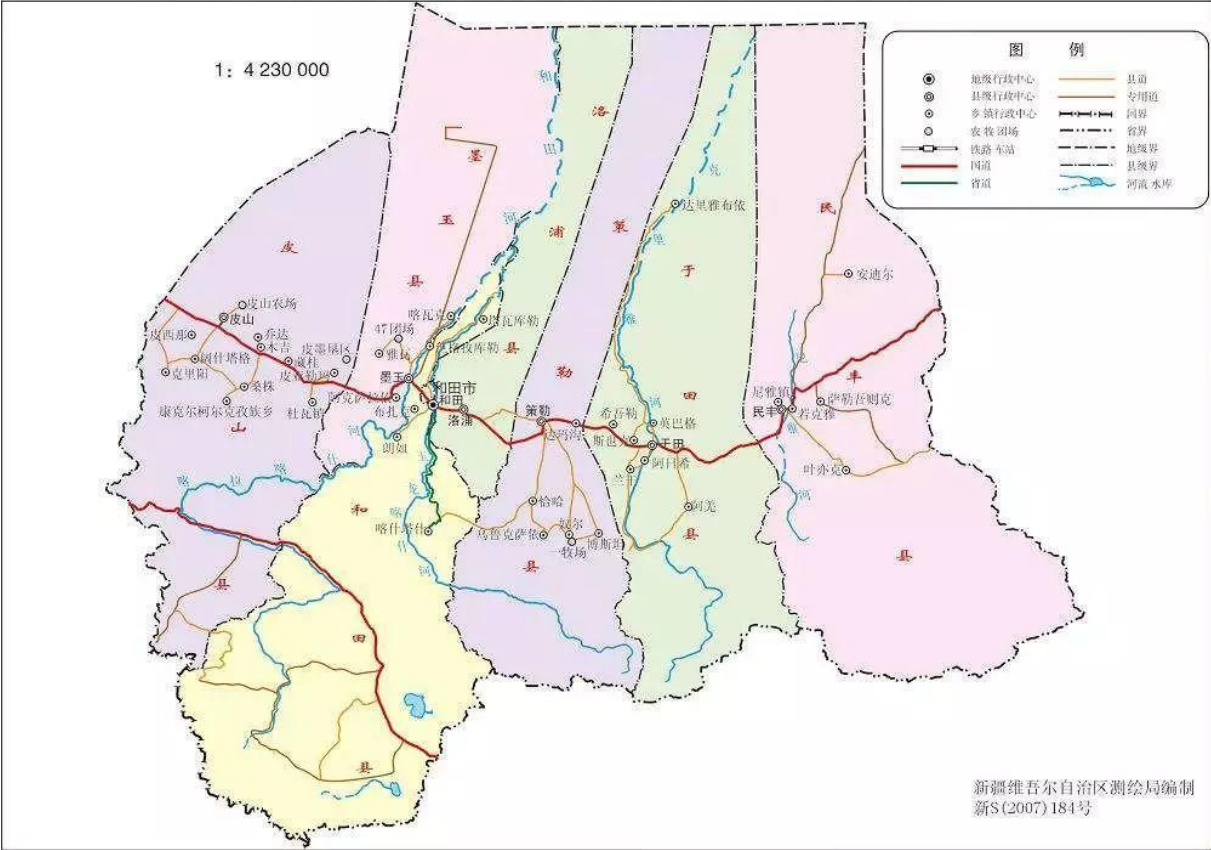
1：4 230 000

图 例

地级行政中心
县级行政中心
乡镇行政中心
农牧团场
铁路 车站
国道
省道
县道
专用道
国界
省界
地级界
县级界
河流 水库

皮山县
墨玉县
洛浦县
策勒县
于田县
民丰县
和田县

皮山农场
皮山
乔达
木吉
皮亚勒
皮西那
固什塔格
垴阿
克里阳
桑株
藏桂
皮什勒
康克尔柯尔克孜族乡
杜瓦镇
阔克萨
47团场
喀瓦克
雅瓦
墨玉
布扎克
和田市
和田
洛浦
朗如
拉依喀
喀什塔什
杭桂
阿克萨拉依
达里雅布依
策勒
策勒乡
恰哈
乌鲁克萨依
努尔
一牧场
博斯坦
斯也克
希吾勒
英巴格
于田
阿日希
兰干
阿羌
安迪尔
尼雅镇
民丰
萨勒吾则克
若克雅
叶亦克

喀拉喀什河
玉龙喀什河
策勒河
克里雅河
尼雅河

新疆维吾尔自治区测绘局编制
新S(2007)184号